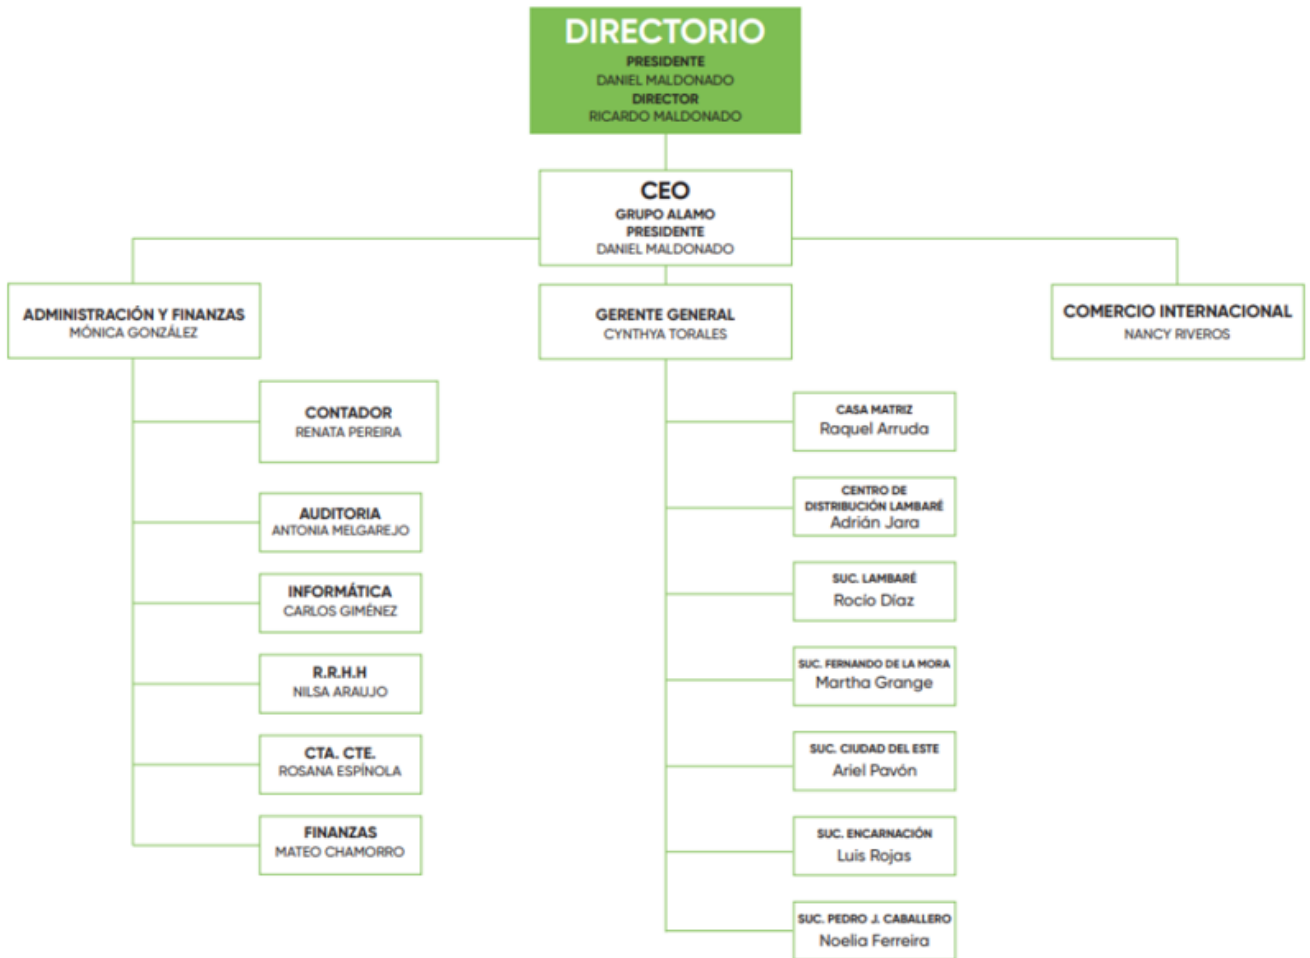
DIRECTORIO
PRESIDENTE
DANIEL MALDONADO
DIRECTOR
RICARDO MALDONADO

CEO
GRUPO ALAMO
PRESIDENTE
DANIEL MALDONADO

ADMINISTRACIÓN Y FINANZAS
MÓNICA GONZÁLEZ

GERENTE GENERAL
CYNTHYA TORALES

COMERCIO INTERNACIONAL
NANCY RIVEROS

CONTADOR
RENATA PEREIRA

AUDITORIA
ANTONIA MELGAREJO

INFORMÁTICA
CARLOS GIMÉNEZ

R.R.H.H
NILSA ARAUJO

CTA. CTE.
ROSANA ESPÍNOLA

FINANZAS
MATEO CHAMORRO

CASA MATRIZ
Raquel Arruda

CENTRO DE DISTRIBUCIÓN LAMBARÉ
Adrián Jara

SUC. LAMBARÉ
Rocío Díaz

SUC. FERNANDO DE LA MORA
Martha Grange

SUC. CIUDAD DEL ESTE
Ariel Pavón

SUC. ENCARNACIÓN
Luis Rojas

SUC. PEDRO J. CABALLERO
Noelia Ferreira